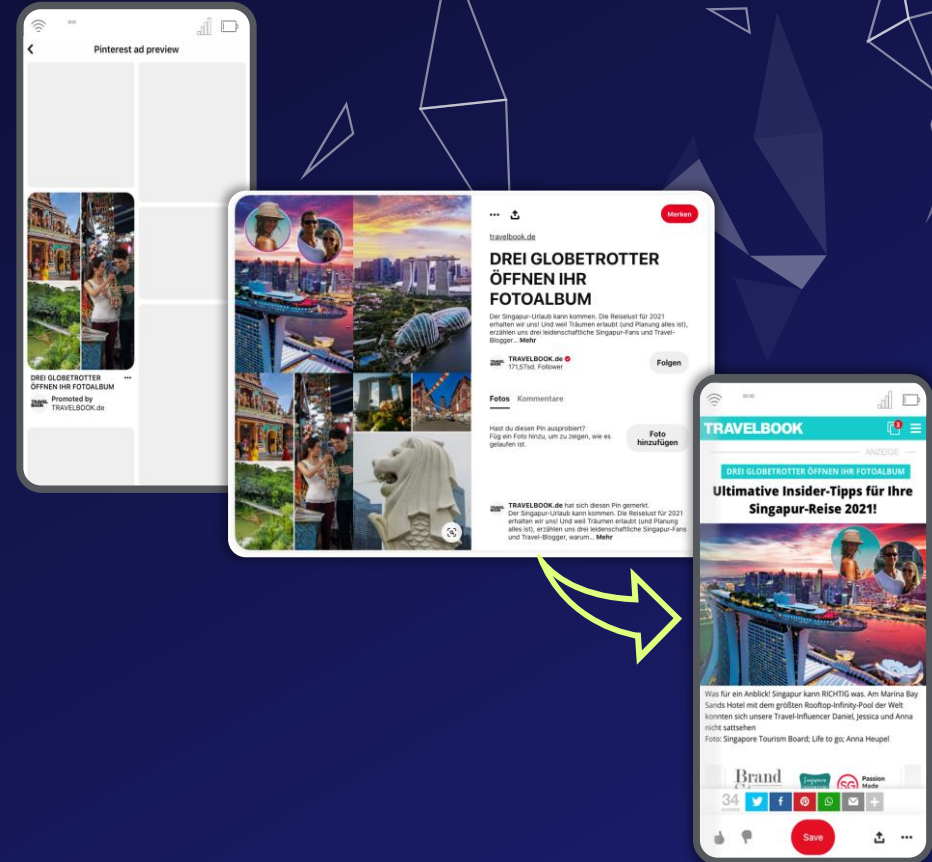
Pinterest ad preview

DREI GLOBETROTTER ÖFFNEN IHR FOTOALBUM

Promoted by TRAVELBOOK.de

Merken

travelbook.de

DREI GLOBETROTTER ÖFFNEN IHR FOTOALBUM

Der Singapur-Urlaub kann kommen. Die Reiselust für 2021 erhalten wir uns! Und weil Träumen erlaubt (und Planung alles ist), erzählen uns drei leidenschaftliche Singapur-Fans und Travel-Blogger... Mehr

TRAVELBOOK.de
171,5Tsd. Follower

Folgen

Fotos Kommentare

Hast du diesen Pin ausprobiert? Füg ein Foto hinzu, um zu zeigen, wie es gelaufen ist.

Foto hinzufügen

TRAVELBOOK.de hat sich diesen Pin gemerkt. Der Singapur-Urlaub kann kommen. Die Reiselust für 2021 erhalten wir uns! Und weil Träumen erlaubt (und Planung alles ist), erzählen uns drei leidenschaftliche Singapur-Fans und Travel-Blogger, warum... Mehr

TRAVELBOOK

ANZEIGE

DREI GLOBETROTTER ÖFFNEN IHR FOTOALBUM

Ultimative Insider-Tipps für Ihre Singapur-Reise 2021!

Was für ein Anblick! Singapur kann RICHTIG was. Am Marina Bay Sands Hotel mit dem größten Rooftop-Infinity-Pool der Welt konnten sich unsere Travel-Influencer Daniel, Jessica und Anna nicht sattsehen
Foto: Singapore Tourism Board; Life to go; Anna Heupel

Brand

Passion Made

34 SHARES

Save